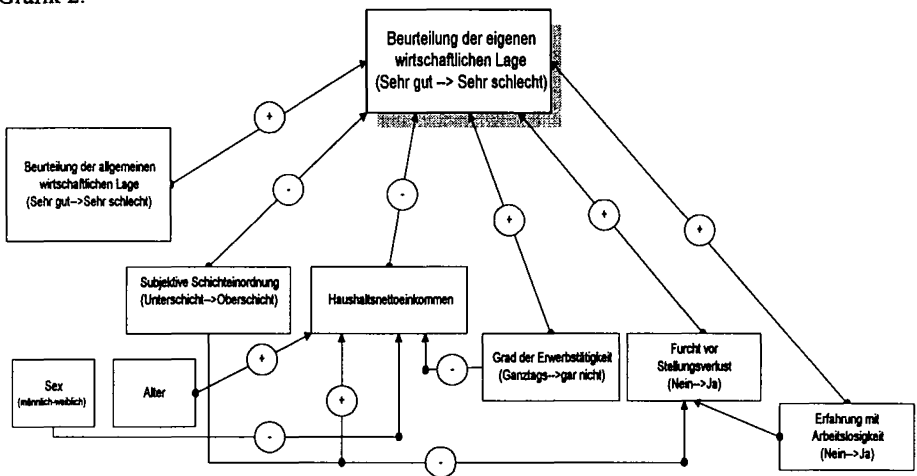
Grafik 2:

Beurteilung der eigenen wirtschaftlichen Lage (Sehr gut --> Sehr schlecht)

+

Beurteilung der allgemeinen wirtschaftlichen Lage (Sehr gut-->Sehr schlecht)

-

-

+

+

+

Subjektive Schichteinordnung (Unterschicht-->Oberschicht)

Haushaltsnettoeinkommen

+

Grad der Erwerbstätigkeit (Ganztags-->gar nicht)

-

Furcht vor Stellungsverlust (Nein-->Ja)

Sex (männlich-weiblich)

Alter

+

Erfahrung mit Arbeitslosigkeit (Nein-->Ja)

-

-